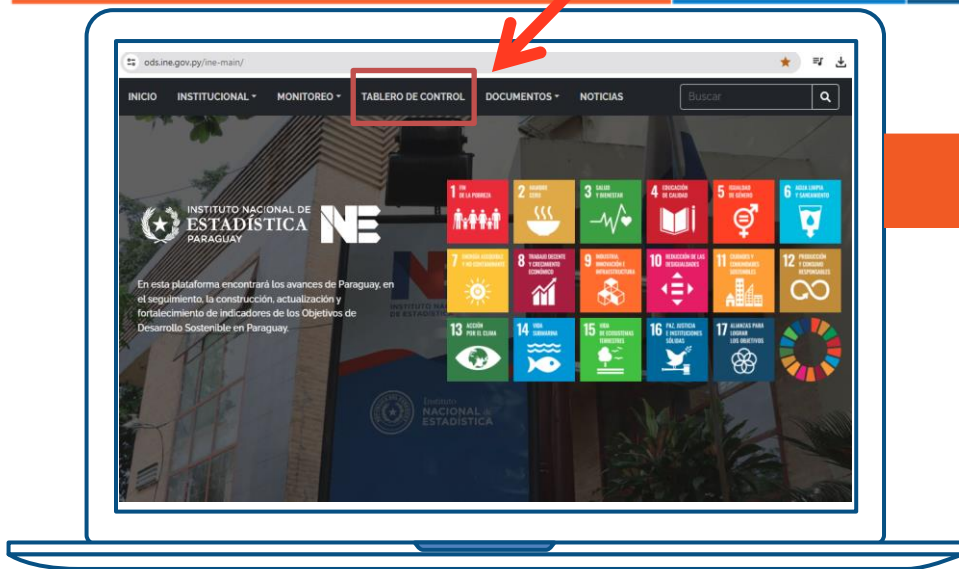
ods.ine.gov.py/ine-main/

INICIO INSTITUCIONAL MONITOREO TABLERO DE CONTROL DOCUMENTOS NOTICIAS Buscar

INSTITUTO NACIONAL DE ESTADÍSTICA PARAGUAY

INE

En esta plataforma encontrará los avances de Paraguay, en el seguimiento, la construcción, actualización y fortalecimiento de indicadores de los Objetivos de Desarrollo Sostenible en Paraguay.

1 FIN DE LA POBREZA
2 HAMBRE CERO
3 SALUD Y BIENESTAR
4 EDUCACIÓN DE CALIDAD
5 IGUALDAD DE GÉNERO
6 AGUA LIMPIA Y SANEAMIENTO
7 ENERGÍA ASEQUIBLE Y NO CONTAMINANTE
8 TRABAJO DECENTE Y CRECIMIENTO ECONÓMICO
9 INDUSTRIA, INNOVACIÓN E INFRAESTRUCTURA
10 REDUCCIÓN DE LAS DESIGUALDADES
11 CIUDADES Y COMUNIDADES SOSTENIBLES
12 PRODUCCIÓN Y CONSUMO RESPONSABLES
13 ACCIÓN POR EL CLIMA
14 VIDA SUBMARINA
15 VIDA DE ECOSISTEMAS TERRESTRES
16 PAZ, JUSTICIA E INSTITUCIONES SÓLIDAS
17 ALIANZAS PARA LOGRAR LOS OBJETIVOS

Instituto NACIONAL de ESTADÍSTICA